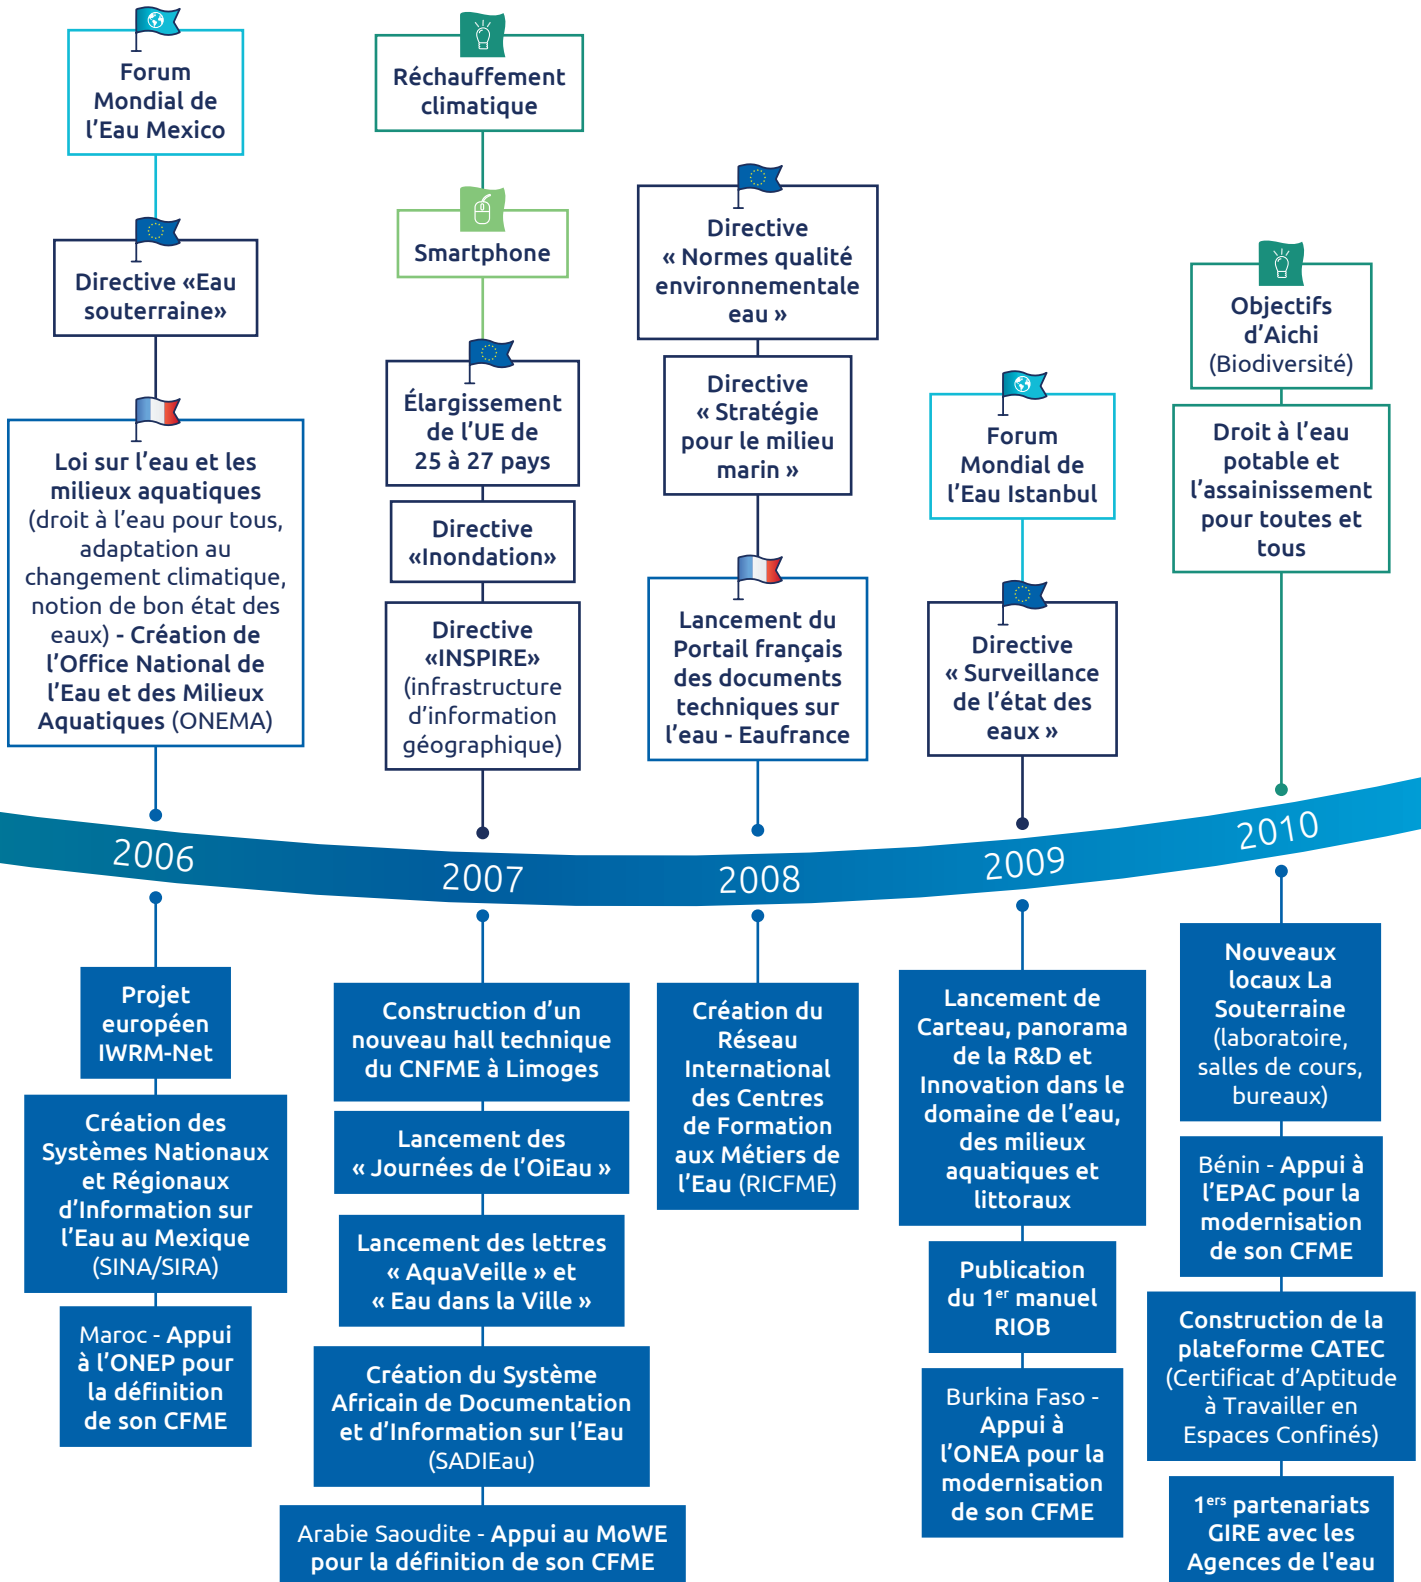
Forum Mondial de l'Eau Mexico

Directive «Eau souterraine»

Loi sur l'eau et les milieux aquatiques (droit à l'eau pour tous, adaptation au changement climatique, notion de bon état des eaux) - Création de l'Office National de l'Eau et des Milieux Aquatiques (ONEMA)

Réchauffement climatique

Smartphone

Élargissement de l'UE de 25 à 27 pays

Directive «Inondation»

Directive «INSPIRE» (infrastructure d'information géographique)

Directive « Normes qualité environnementale eau »

Directive « Stratégie pour le milieu marin »

Lancement du Portail français des documents techniques sur l'eau - Eaufrance

Forum Mondial de l'Eau Istanbul

Directive « Surveillance de l'état des eaux »

Objectifs d'Aichi (Biodiversité)

Droit à l'eau potable et l'assainissement pour toutes et tous

2006

2007

2008

2009

2010

Projet européen IWRM-Net

Création des Systèmes Nationaux et Régionaux d'Information sur l'Eau au Mexique (SINA/SIRA)

Maroc - Appui à l'ONEP pour la définition de son CFME

Construction d'un nouveau hall technique du CNFME à Limoges

Lancement des « Journées de l'OiEau »

Lancement des lettres « AquaVeille » et « Eau dans la Ville »

Création du Système Africain de Documentation et d'Information sur l'Eau (SADIEau)

Arabie Saoudite - Appui au MoWE pour la définition de son CFME

Création du Réseau International des Centres de Formation aux Métiers de l'Eau (RICFME)

Lancement de Carteau, panorama de la R&D et Innovation dans le domaine de l'eau, des milieux aquatiques et littoraux

Publication du 1$^{er}$ manuel RIOB

Burkina Faso - Appui à l'ONEA pour la modernisation de son CFME

Nouveaux locaux La Souterraine (laboratoire, salles de cours, bureaux)

Bénin - Appui à l'EPAC pour la modernisation de son CFME

Construction de la plateforme CATEC (Certificat d'Aptitude à Travailler en Espaces Confinés)

1$^{ers}$ partenariats GIRE avec les Agences de l'eau